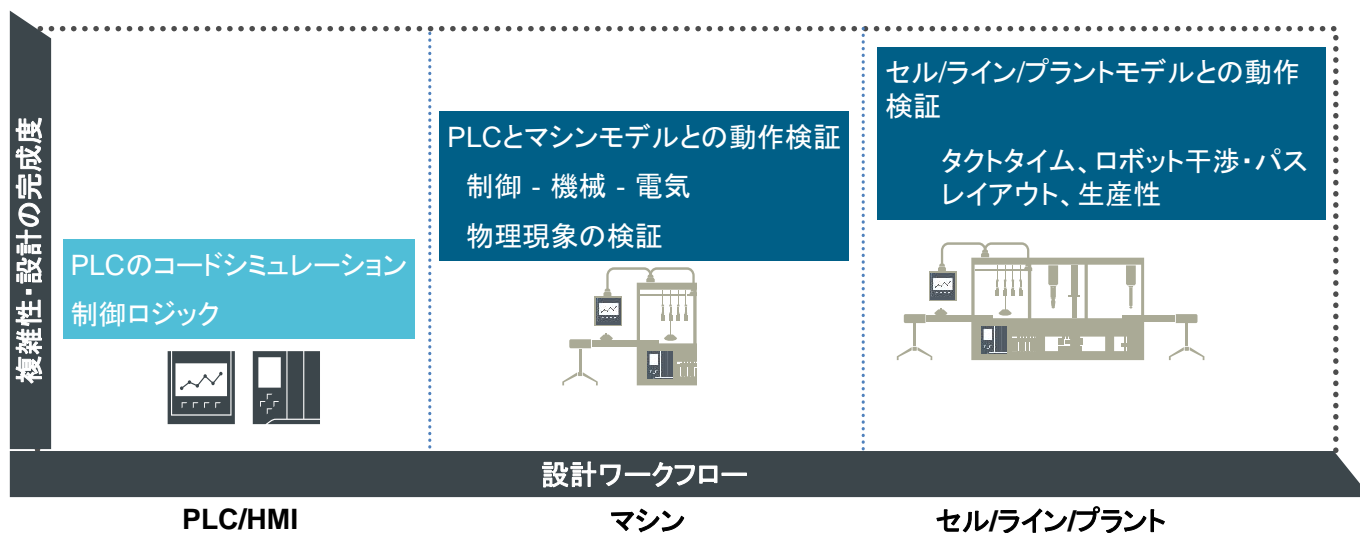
複雑性・設計の完成度

PLCのコードシミュレーション

制御ロジック

PLCとマシンモデルとの動作検証

制御 - 機械 - 電気

物理現象の検証

セル/ライン/プラントモデルとの動作検証

タクトタイム、ロボット干渉・パスレイアウト、生産性

設計ワークフロー

PLC/HMI

マシン

セル/ライン/プラント